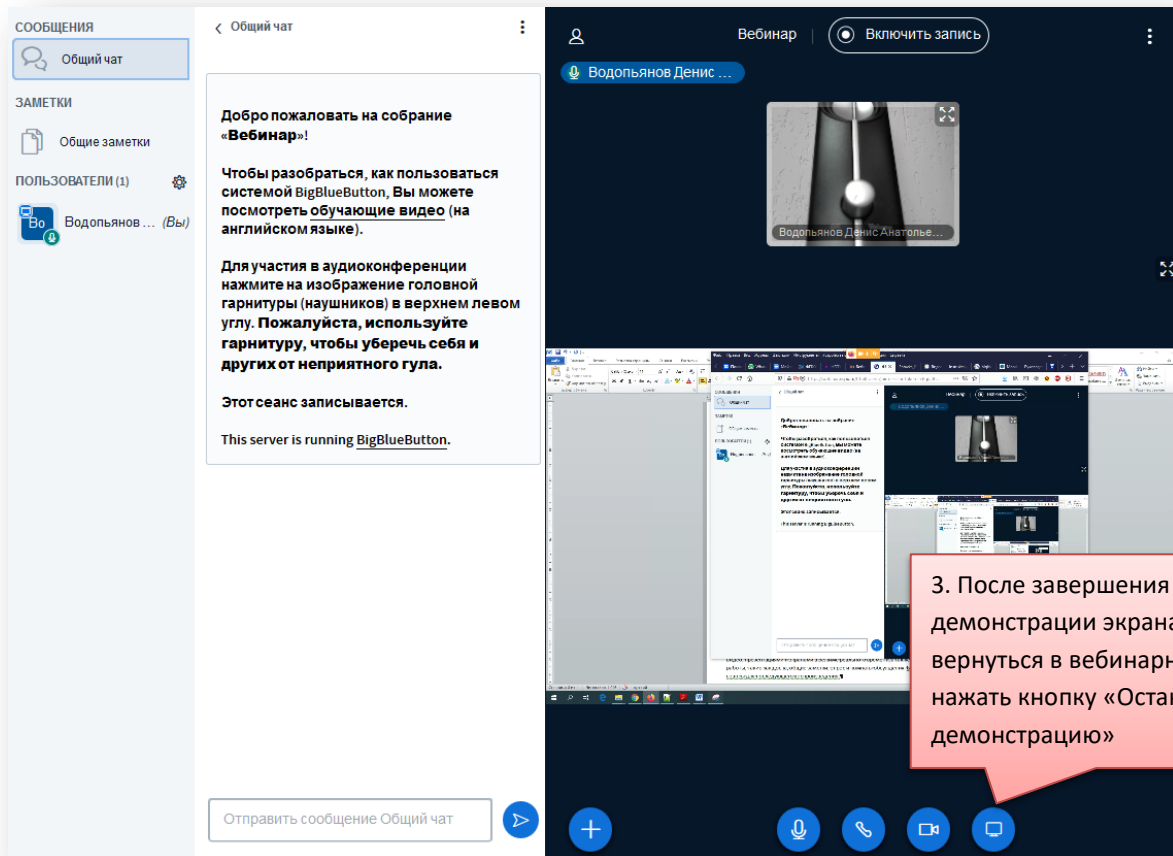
СООБЩЕНИЯ

Общий чат

ЗАМЕТКИ

Общие заметки

ПОЛЬЗОВАТЕЛИ (1)

Bo Водопьянов ... (Вы)

‹ Общий чат

Добро пожаловать на собрание «Вебинар»!

Чтобы разобраться, как пользоваться системой BigBlueButton, Вы можете посмотреть обучающие видео (на английском языке).

Для участия в аудиоконференции нажмите на изображение головной гарнитуры (наушников) в верхнем левом углу. Пожалуйста, используйте гарнитуру, чтобы уберечь себя и других от неприятного гула.

Этот сеанс записывается.

This server is running BigBlueButton.

Отправить сообщение Общий чат

Вебинар

Включить запись

Водопьянов Денис ...

Водопьянов Денис Анатолье...

3. После завершения демонстрации экрана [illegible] вернуться в вебинарн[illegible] нажать кнопку «Оста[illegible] демонстрацию»